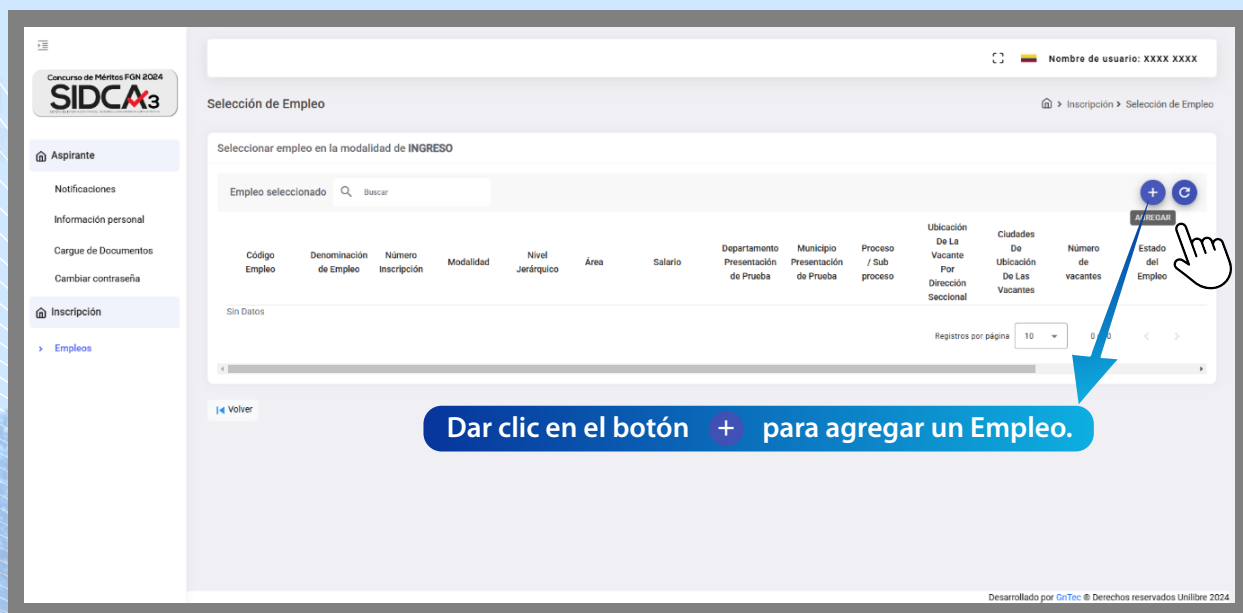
Concurso de Méritos FGN 2024
SIDCA3

Aspirante
Notificaciones
Información personal
Cargue de Documentos
Cambiar contraseña
Inscripción
Empleos

Nombre de usuario: XXXX XXXX

Selección de Empleo
Inscripción > Selección de Empleo

Seleccionar empleo en la modalidad de INGRESO

Empleo seleccionado Buscar

AGREGAR

| Código Empleo | Denominación de Empleo | Número Inscripción | Modalidad | Nivel Jerárquico | Área | Salario | Departamento Presentación de Prueba | Municipio Presentación de Prueba | Proceso / Sub proceso | Ubicación De La Vacante Por Dirección Seccional | Ciudades De Ubicación De Las Vacantes | Número de vacantes | Estado del Empleo |
|---|---|---|---|---|---|---|---|---|---|---|---|---|---|
| Sin Datos | | | | | | | | | | | | | |

Registros por página 10 0 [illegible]

Volver

Dar clic en el botón + para agregar un Empleo.

Desarrollado por GnTec © Derechos reservados Unilibre 2024